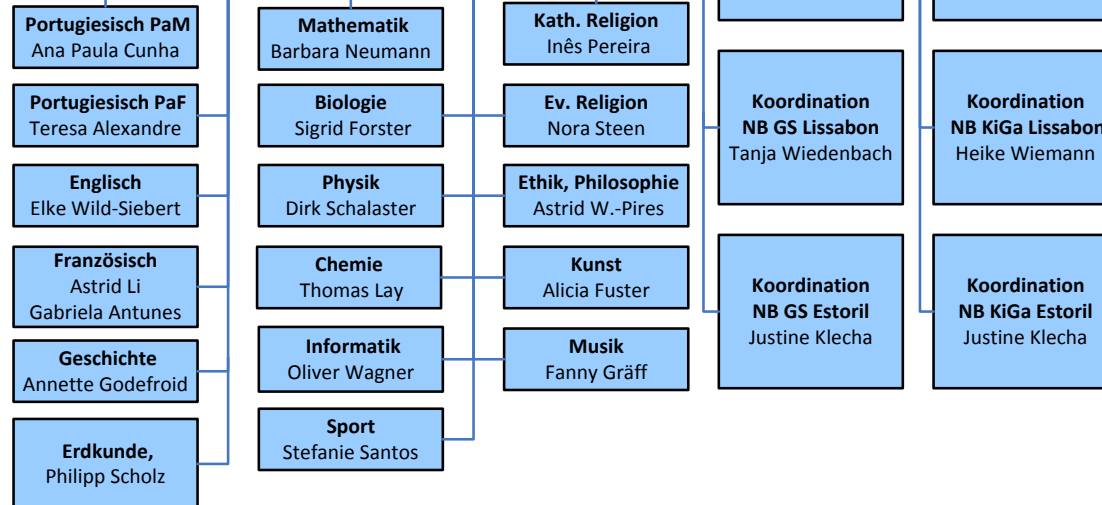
**Portugiesisch PaM**
Ana Paula Cunha

**Portugiesisch PaF**
Teresa Alexandre

**Englisch**
Elke Wild-Siebert

**Französisch**
Astrid Li
Gabriela Antunes

**Geschichte**
Annette Godefroid

**Erdkunde,**
Philipp Scholz

**Mathematik**
Barbara Neumann

**Biologie**
Sigrid Forster

**Physik**
Dirk Schalaster

**Chemie**
Thomas Lay

**Informatik**
Oliver Wagner

**Sport**
Stefanie Santos

**Kath. Religion**
Inês Pereira

**Ev. Religion**
Nora Steen

**Ethik, Philosophie**
Astrid W.-Pires

**Kunst**
Alicia Fuster

**Musik**
Fanny Gräff

**Koordination NB GS Lissabon**
Tanja Wiedenbach

**Koordination NB GS Estoril**
Justine Klecha

**Koordination NB KiGa Lissabon**
Heike Wiemann

**Koordination NB KiGa Estoril**
Justine Klecha